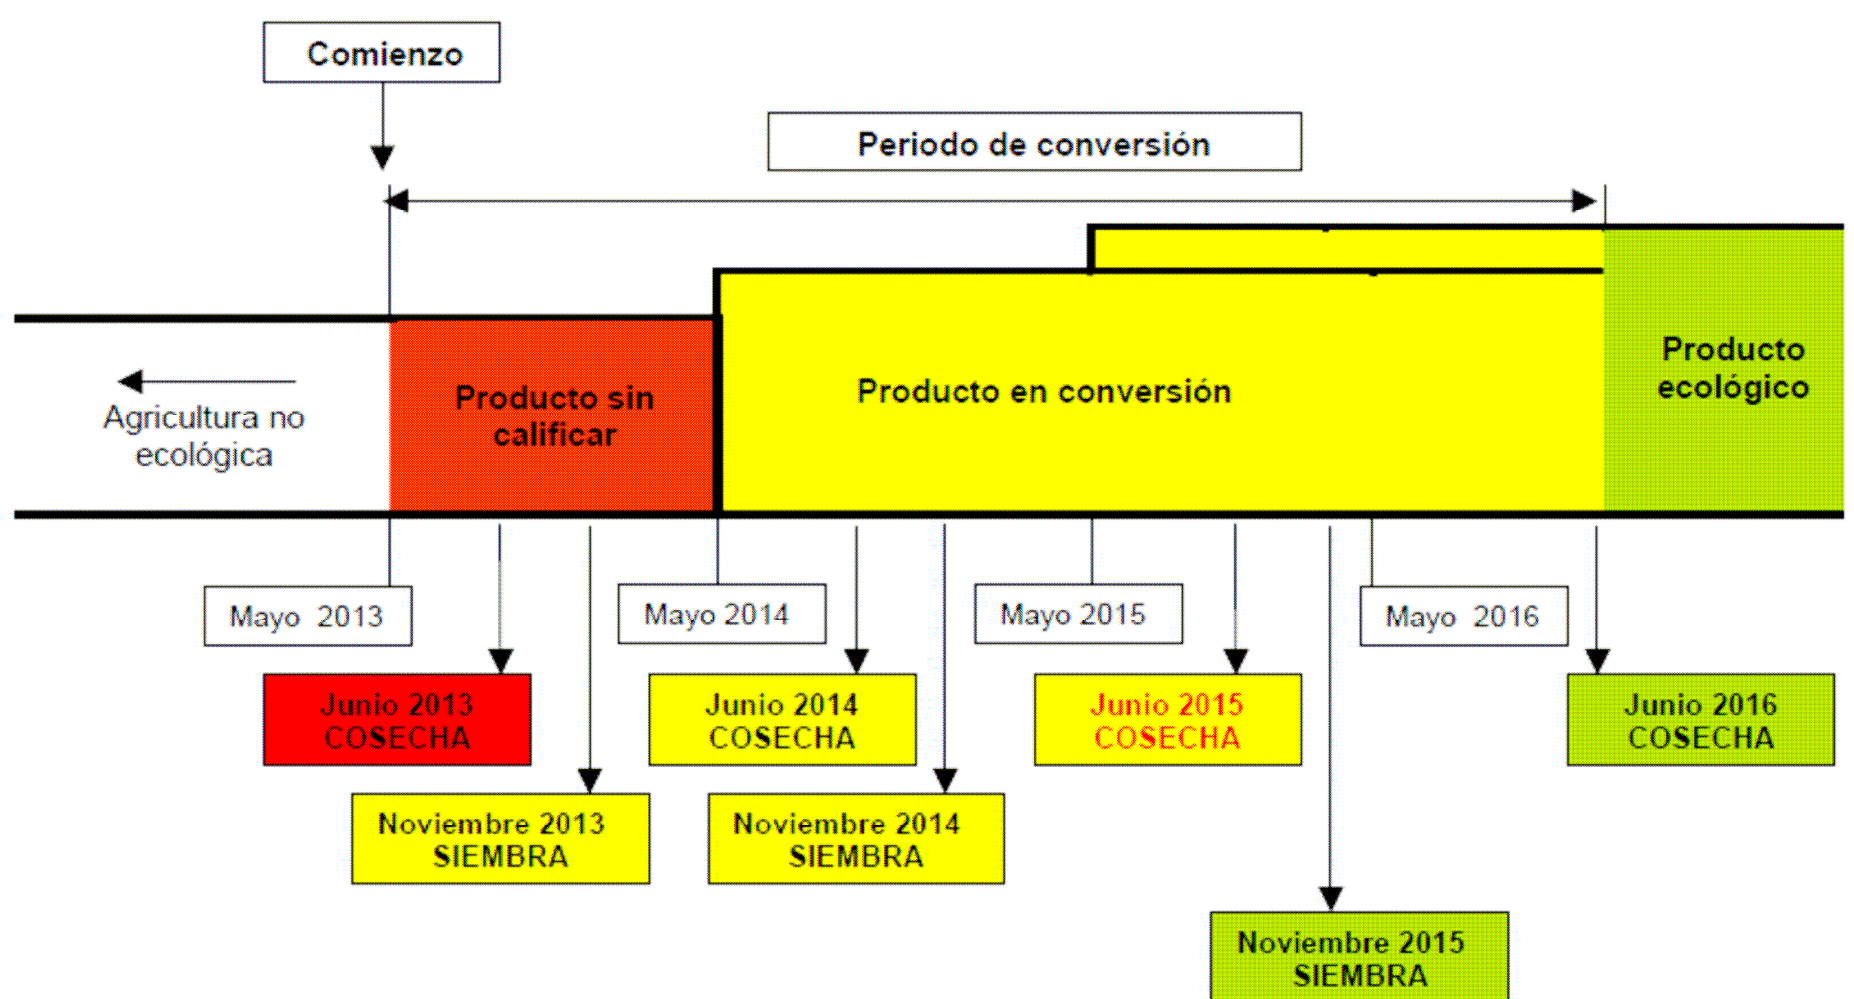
Comienzo

Periodo de conversión

Agricultura no ecológica

Producto sin calificar

Producto en conversión

Producto ecológico

Mayo 2013

Junio 2013 COSECHA

Noviembre 2013 SIEMBRA

Mayo 2014

Junio 2014 COSECHA

Noviembre 2014 SIEMBRA

Mayo 2015

Junio 2015 COSECHA

Noviembre 2015 SIEMBRA

Mayo 2016

Junio 2016 COSECHA